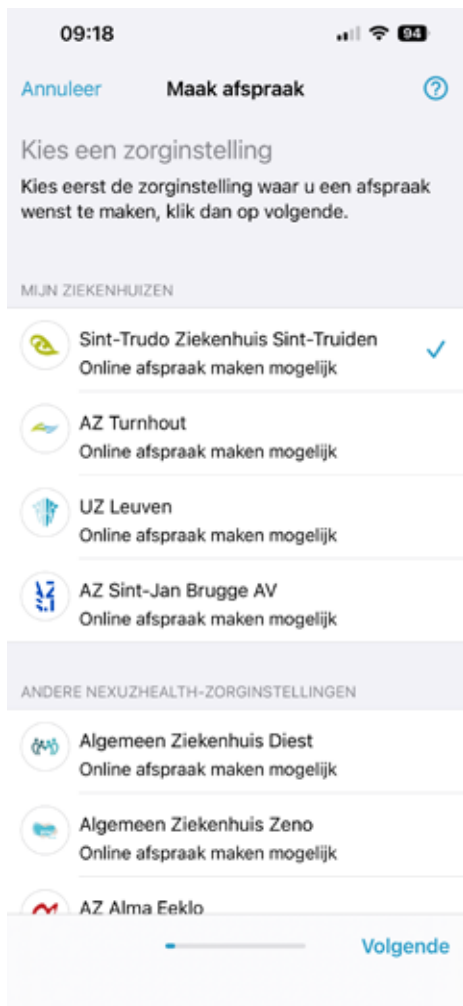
09:18
94

Annuleer
Maak afspraak
?

Kies een zorginstelling
Kies eerst de zorginstelling waar u een afspraak wenst te maken, klik dan op volgende.

MIJN ZIEKENHUIZEN

Sint-Trudo Ziekenhuis Sint-Truiden
Online afspraak maken mogelijk

AZ Turnhout
Online afspraak maken mogelijk

UZ Leuven
Online afspraak maken mogelijk

AZ Sint-Jan Brugge AV
Online afspraak maken mogelijk

ANDERE NEXUZHEALTH-ZORGINSTELLINGEN

Algemeen Ziekenhuis Diest
Online afspraak maken mogelijk

Algemeen Ziekenhuis Zeno
Online afspraak maken mogelijk

AZ Alma Eeklo

Volgende